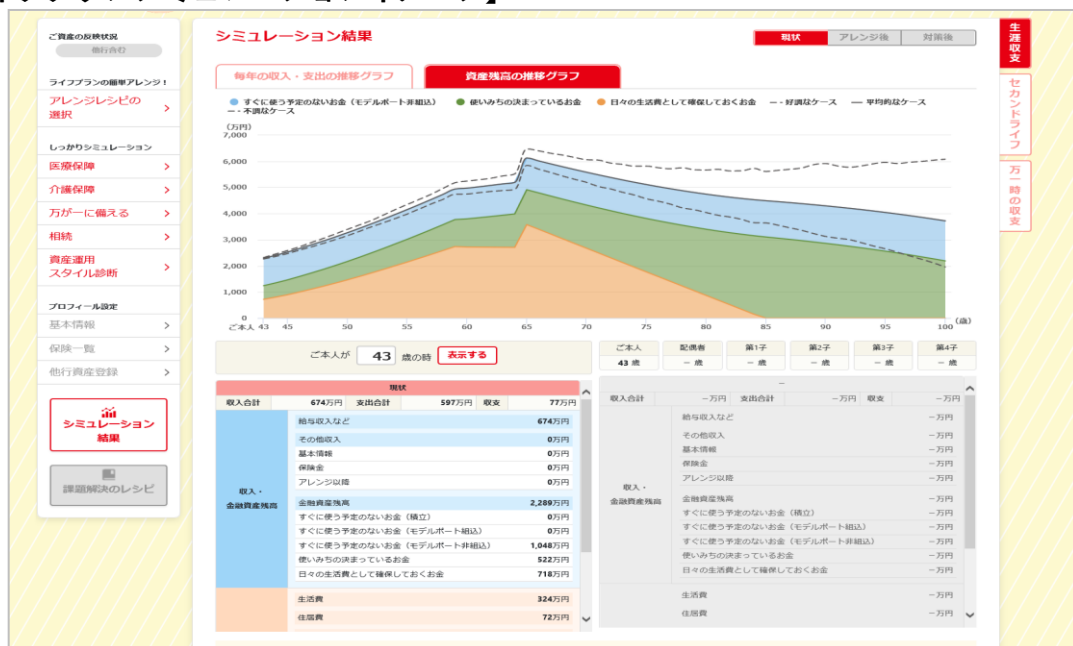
ご資産の反映状況
他行含む

ライフプランの簡単アレンジ！
アレンジレシピの選択

しっかりシミュレーション
医療保障
介護保障
万が一に備える
相続
資産運用スタイル診断

プロフィール設定
基本情報
保険一覧
他行資産登録

シミュレーション結果

課題解決のレシピ

シミュレーション結果

現状 アレンジ後 対策後

毎年の収入・支出の推移グラフ
資産残高の推移グラフ

すぐに使う予定のないお金（モデルポートフォリオ非組込） 使いみちの決まっているお金 日々の生活費として確保しておくお金 好調なケース 平均的なケース 不調なケース

(万円)
7,000
6,000
5,000
4,000
3,000
2,000
1,000
0
ご本人 43 45 50 55 60 65 70 75 80 85 90 95 100 (歳)

ご本人が 43 歳の時 表示する

| ご本人 | 配偶者 | 第1子 | 第2子 | 第3子 | 第4子 |
|---|---|---|---|---|---|
| 43 歳 | – 歳 | – 歳 | – 歳 | – 歳 | – 歳 |

現状
| 収入合計 | 674万円 | 支出合計 | 597万円 | 収支 | 77万円 |
|---|---|---|---|---|---|

収入・金融資産残高
| 給与収入など | 674万円 |
|---|---|
| その他収入 | 0万円 |
| 基本情報 | 0万円 |
| 保険金 | 0万円 |
| アレンジ以降 | 0万円 |
| 金融資産残高 | 2,289万円 |
| すぐに使う予定のないお金（積立） | 0万円 |
| すぐに使う予定のないお金（モデルポートフォリオ組込） | 0万円 |
| すぐに使う予定のないお金（モデルポートフォリオ非組込） | 1,048万円 |
| 使いみちの決まっているお金 | 522万円 |
| 日々の生活費として確保しておくお金 | 718万円 |
| 生活費 | 324万円 |
| 住居費 | 72万円 |

–
| 収入合計 | –万円 | 支出合計 | –万円 | 収支 | –万円 |
|---|---|---|---|---|---|

収入・金融資産残高
| 給与収入など | –万円 |
|---|---|
| その他収入 | –万円 |
| 基本情報 | –万円 |
| 保険金 | –万円 |
| アレンジ以降 | –万円 |
| 金融資産残高 | –万円 |
| すぐに使う予定のないお金（積立） | –万円 |
| すぐに使う予定のないお金（モデルポートフォリオ組込） | –万円 |
| すぐに使う予定のないお金（モデルポートフォリオ非組込） | –万円 |
| 使いみちの決まっているお金 | –万円 |
| 日々の生活費として確保しておくお金 | –万円 |
| 生活費 | –万円 |
| 住居費 | –万円 |

生涯収支
セカンドライフ
万一時の収支